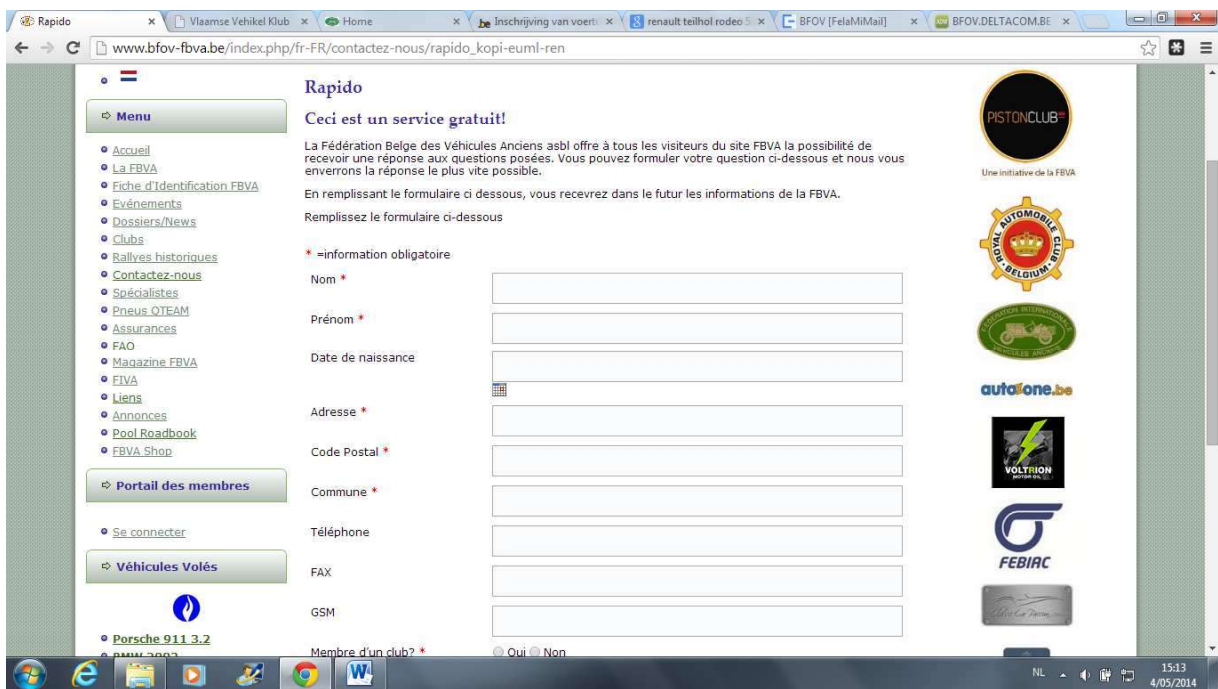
Rapido | Vlaamse Vehikel Klub | Home | Inschrijving van voert | renault teilhol rodeo 5 | BFOV [FelaMiMail] | BFOV.DELTACOM.BE

www.bfov-fbva.be/index.php/fr-FR/contactez-nous/rapido_kopi-euml-ren

Menu

Accueil
La FBVA
Fiche d'Identification FBVA
Evénements
Dossiers/News
Clubs
Rallyes historiques
Contactez-nous
Spécialistes
Pneus QTEAM
Assurances
FAQ
Magazine FBVA
FIVA
Liens
Annonces
Pool Roadbook
FBVA Shop

Portail des membres

Se connecter

Véhicules Volés

Porsche 911 3.2

Rapido

Ceci est un service gratuit!

La Fédération Belge des Véhicules Anciens asbl offre à tous les visiteurs du site FBVA la possibilité de recevoir une réponse aux questions posées. Vous pouvez formuler votre question ci-dessous et nous vous enverrons la réponse le plus vite possible.

En remplissant le formulaire ci dessous, vous recevrez dans le futur les informations de la FBVA.

Remplissez le formulaire ci-dessous

* =information obligatoire

Nom *

Prénom *

Date de naissance

Adresse *

Code Postal *

Commune *

Téléphone

FAX

GSM

Membre d'un club? * Oui Non

PISTONCLUB
Une initiative de la FBVA

ROYAL AUTOMOBILE CLUB BELGIUM

FEDERATION INTERNATIONALE DES VEHICULES ANCIENS

autozone.be

VOLTRION MOTOR OIL

FEBIAC

NL 15:13 4/05/2014